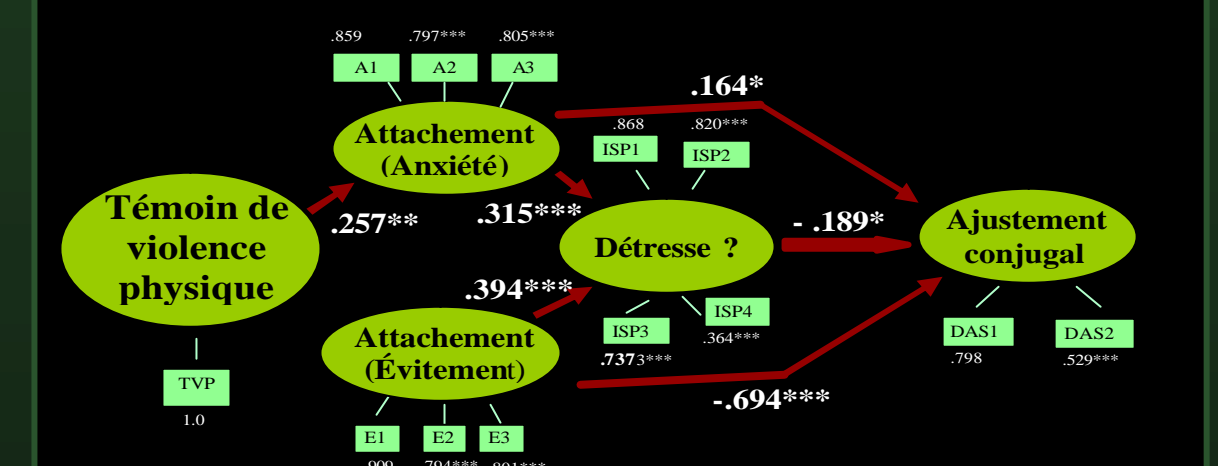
.859 .797*** .805***

A1 A2 A3

Attachement (Anxiété)

.164*

.868 .820***

ISP1 ISP2

Témoin de violence physique

.257**

.315***

Détresse ?

- .189*

Ajustement conjugal

.394***

ISP3 ISP4

.7373*** .364***

Attachement (Évitement)

DAS1 DAS2

.798 .529***

TVP

1.0

-.694***

E1 E2 E3

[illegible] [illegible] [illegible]